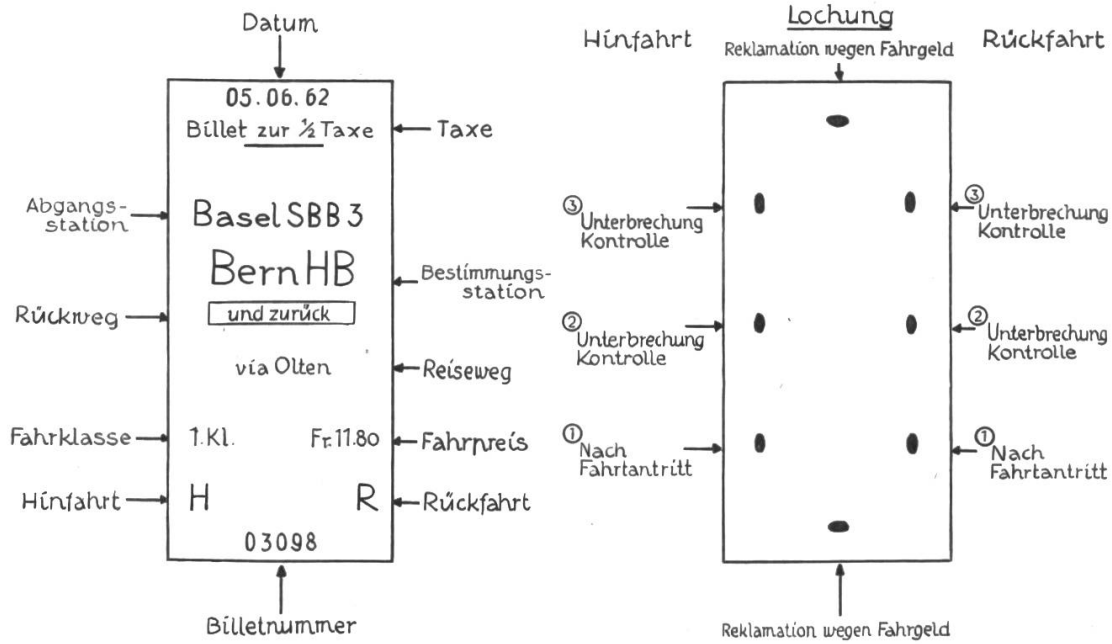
Datum

05.06.62

Billet zur ½ Taxe

Taxe

Abgangsstation

Basel SBB 3

Bern HB

Bestimmungsstation

Rückweg

und zurück

via Olten

Reiseweg

Fahrklasse

1. Kl.

Fr. 11.80

Fahrpreis

Hinfahrt

H

R

Rückfahrt

03098

Billetnummer

Lochung

Hinfahrt

Reklamation wegen Fahrgeld

Rückfahrt

③ Unterbrechung Kontrolle

③ Unterbrechung Kontrolle

② Unterbrechung Kontrolle

② Unterbrechung Kontrolle

① Nach Fahrtantritt

① Nach Fahrtantritt

Reklamation wegen Fahrgeld